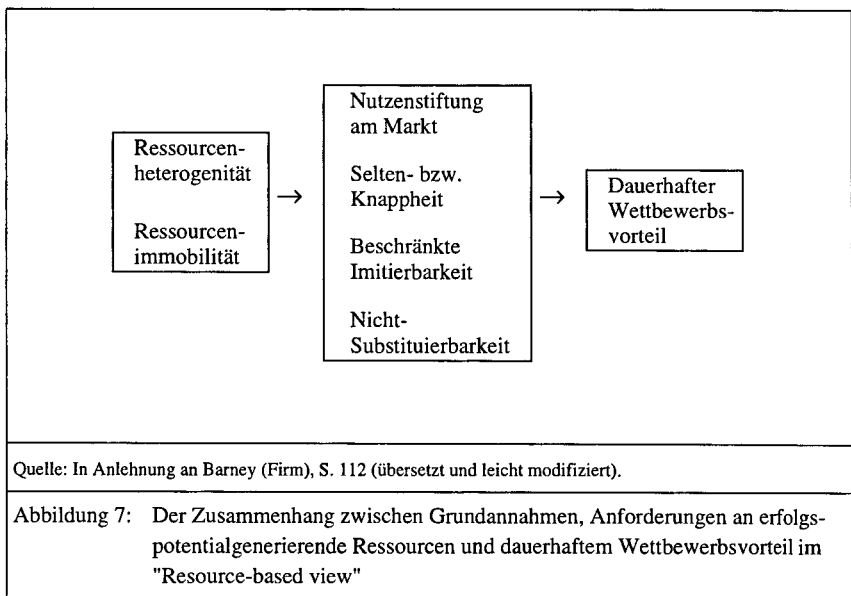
Ressourcenheterogenität

Ressourcenimmobilität

→

Nutzenstiftung am Markt

Selten- bzw. Knappheit

Beschränkte Imitierbarkeit

Nicht-Substituierbarkeit

→

Dauerhafter Wettbewerbsvorteil

Quelle: In Anlehnung an Barney (Firm), S. 112 (übersetzt und leicht modifiziert).

Abbildung 7: Der Zusammenhang zwischen Grundannahmen, Anforderungen an erfolgspotentialgenerierende Ressourcen und dauerhaftem Wettbewerbsvorteil im "Resource-based view"